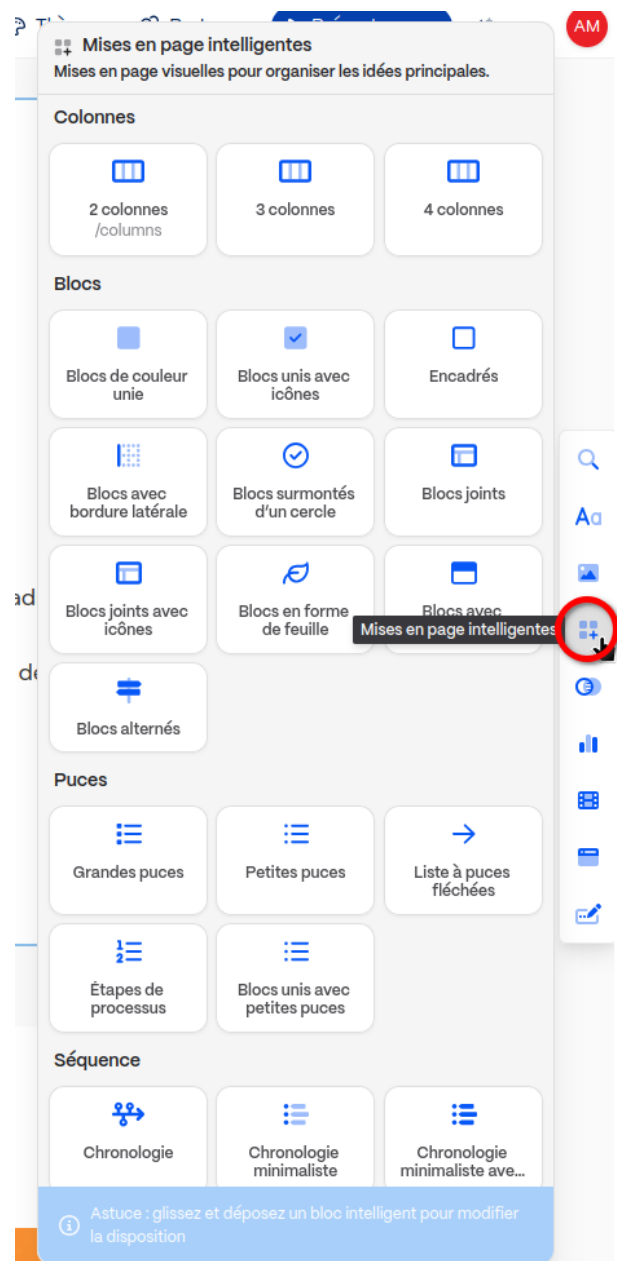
AM

Mises en page intelligentes
Mises en page visuelles pour organiser les idées principales.

Colonnes

2 colonnes
/columns

3 colonnes

4 colonnes

Blocs

Blocs de couleur unie

Blocs unis avec icônes

Encadrés

Blocs avec bordure latérale

Blocs surmontés d'un cercle

Blocs joints

Blocs joints avec icônes

Blocs en forme de feuille

Blocs avec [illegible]

Mises en page intelligentes

Blocs alternés

Puces

Grandes puces

Petites puces

Liste à puces fléchées

Étapes de processus

Blocs unis avec petites puces

Séquence

Chronologie

Chronologie minimaliste

Chronologie minimaliste ave...

Astuce : glissez et déposez un bloc intelligent pour modifier la disposition